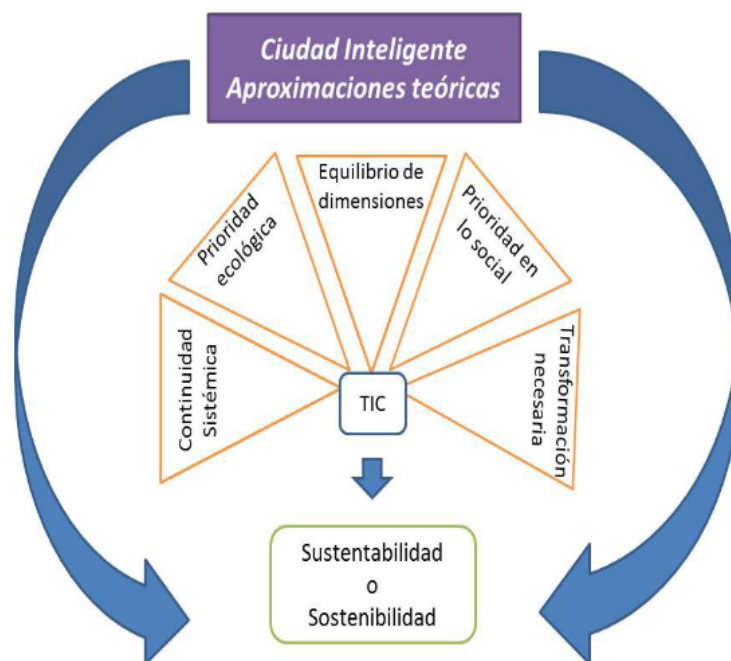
Ciudad Inteligente
Aproximaciones teóricas

Prioridad ecológica

Equilibrio de dimensiones

Prioridad en lo social

Continuidad Sistémica

TIC

Transformación necesaria

Sustentabilidad
o
Sostenibilidad